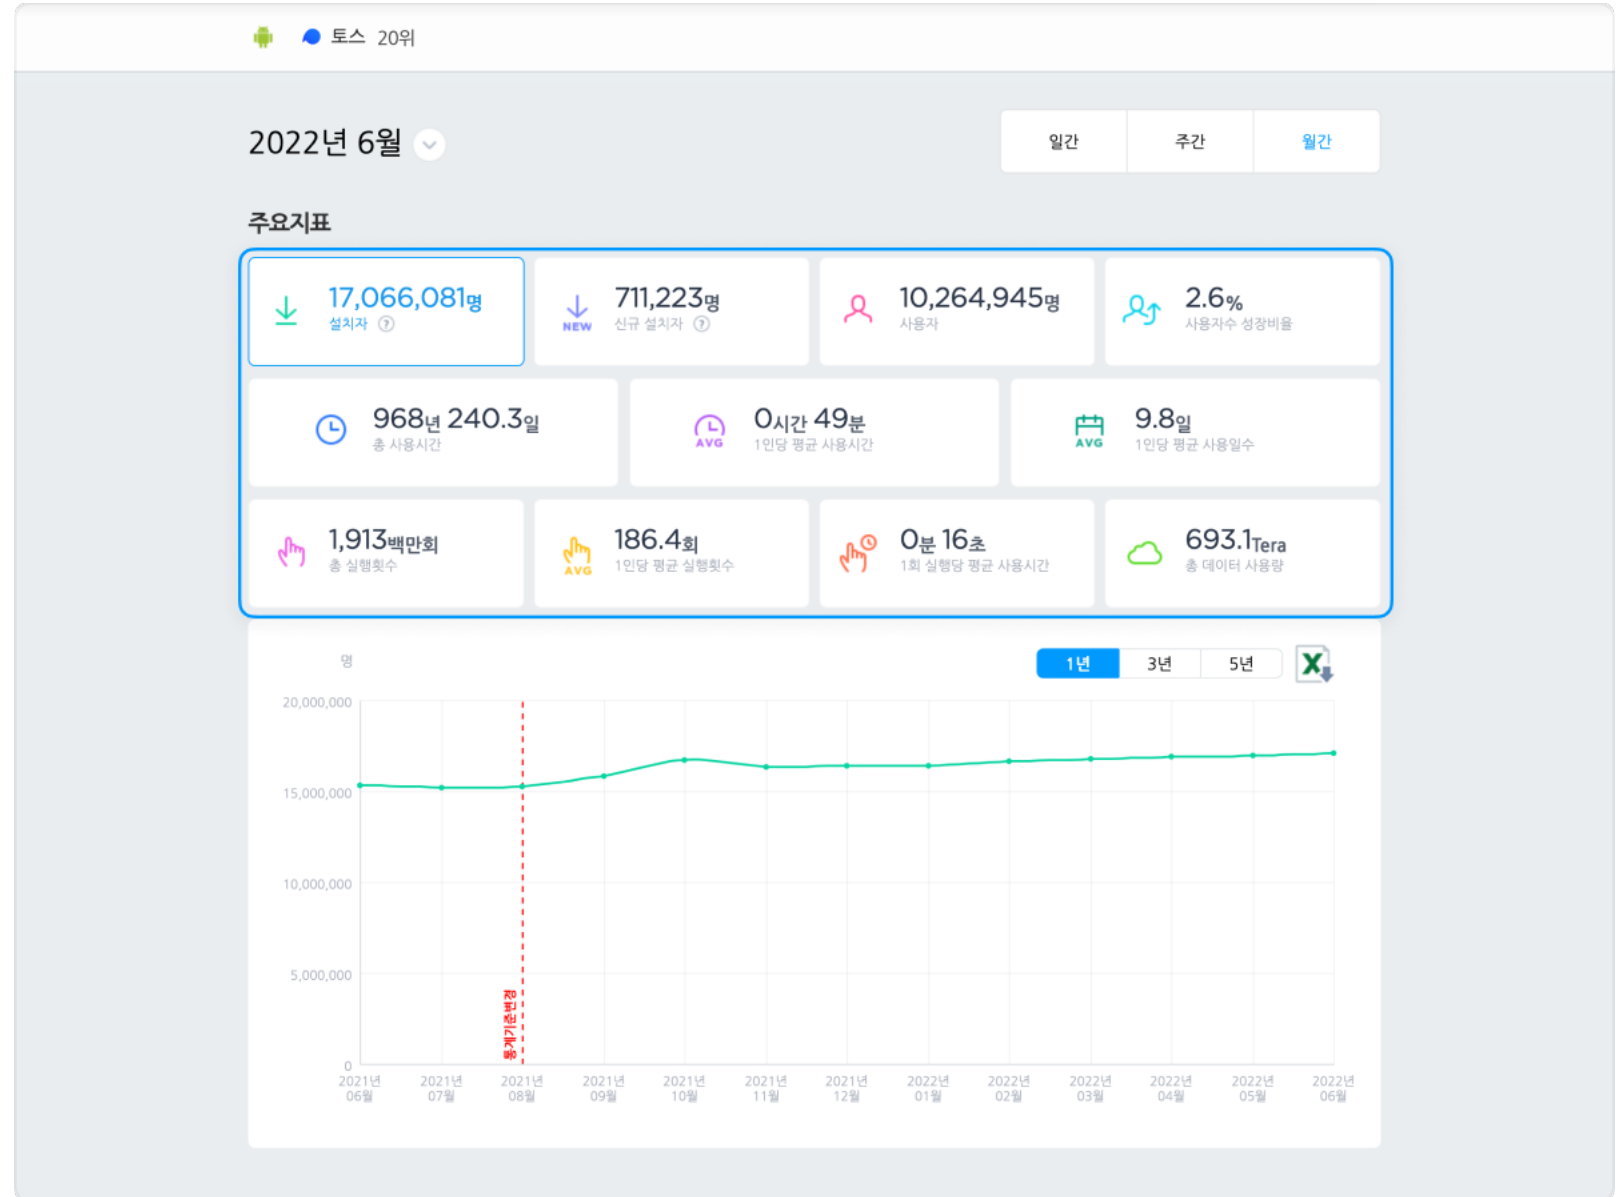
토스 20위

2022년 6월

일간 주간 월간

주요지표

17,066,081명
설치자 ?

NEW 711,223명
신규 설치자 ?

10,264,945명
사용자

2.6%
사용자수 성장비율

968년 240.3일
총 사용시간

AVG 0시간 49분
1인당 평균 사용시간

AVG 9.8일
1인당 평균 사용일수

1,913백만회
총 실행횟수

AVG 186.4회
1인당 평균 실행횟수

0분 16초
1회 실행당 평균 사용시간

693.1Tera
총 데이터 사용량

명

1년 3년 5년

20,000,000
15,000,000
10,000,000
5,000,000
0

통계기준변경

2021년 06월
2021년 07월
2021년 08월
2021년 09월
2021년 10월
2021년 11월
2021년 12월
2022년 01월
2022년 02월
2022년 03월
2022년 04월
2022년 05월
2022년 06월